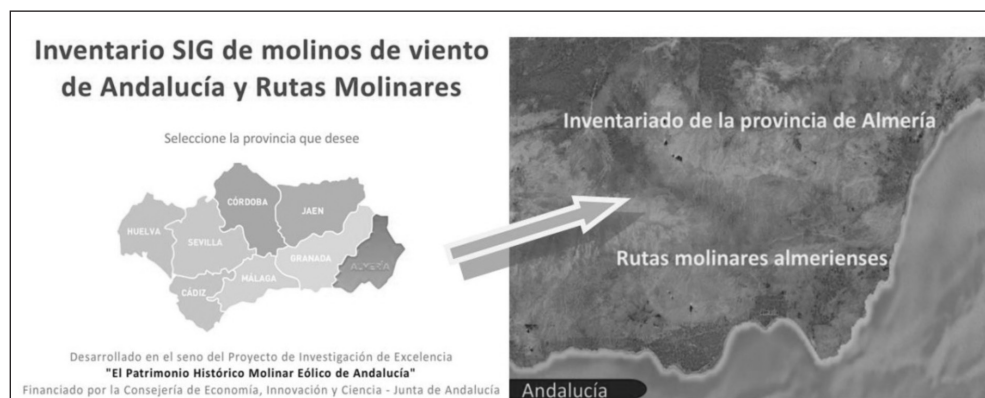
Inventario SIG de molinos de viento de Andalucía y Rutas Molinares

Seleccione la provincia que desee

CÓRDOBA
JAEN
HUELVA
SEVILLA
GRANADA
ALMERÍA
MÁLAGA
CÁDIZ

Desarrollado en el seno del Proyecto de Investigación de Excelencia
"El Patrimonio Histórico Molinar Eólico de Andalucía"
Financiado por la Consejería de Economía, Innovación y Ciencia - Junta de Andalucía

Inventariado de la provincia de Almería

Rutas molinares almerienses

Andalucía